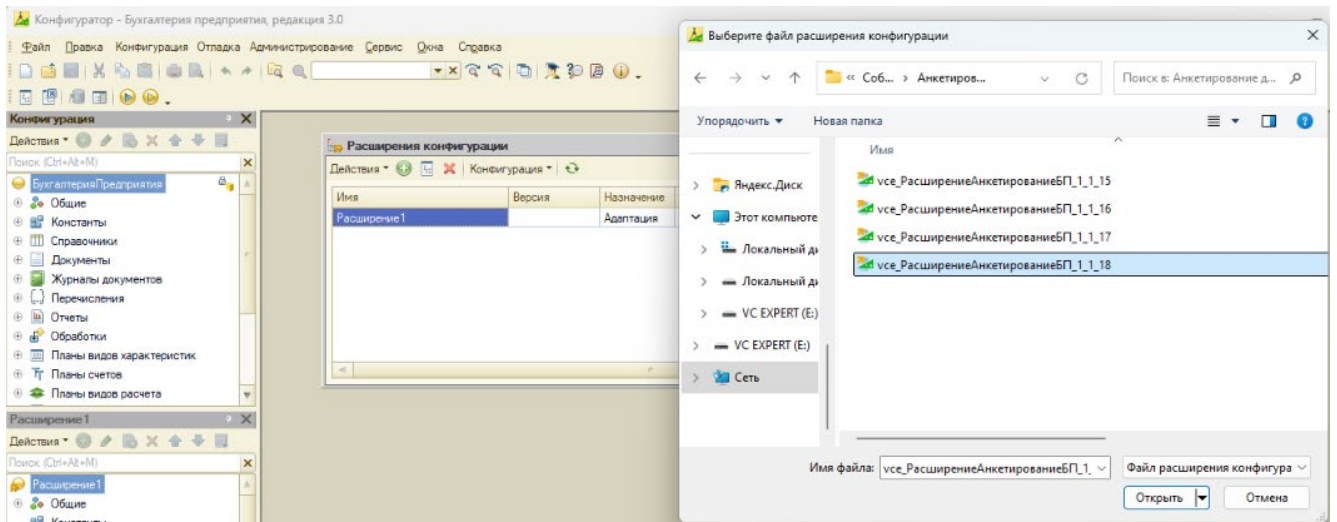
Конфигуратор - Бухгалтерия предприятия, редакция 3.0

Файл Правка Конфигурация Отладка Администрирование Сервис Окна Справка

Конфигурация

Действия

Поиск (Ctrl+Alt+M)

БухгалтерияПредприятия
Общие
Константы
Справочники
Документы
Журналы документов
Перечисления
Отчеты
Обработки
Планы видов характеристик
Планы счетов
Планы видов расчета

Расширение1

Действия

Поиск (Ctrl+Alt+M)

Расширение1
Общие

Расширения конфигурации

Действия | Конфигурация

| Имя | Версия | Назначение |
|---|---|---|
| Расширение1 | | Адаптация |

Выберите файл расширения конфигурации

« Соб... › Анкетиров...

Поиск в: Анкетирование д...

Упорядочить ▾ Новая папка

Яндекс.Диск
Этот компьюте
Локальный ди
Локальный ди
VC EXPERT (E:)
VC EXPERT (E:)
Сеть

Имя
vce_РасширениеАнкетированиеБП_1_1_15
vce_РасширениеАнкетированиеБП_1_1_16
vce_РасширениеАнкетированиеБП_1_1_17
vce_РасширениеАнкетированиеБП_1_1_18

Имя файла: vce_РасширениеАнкетированиеБП_1_

Файл расширения конфигура

Открыть

Отмена